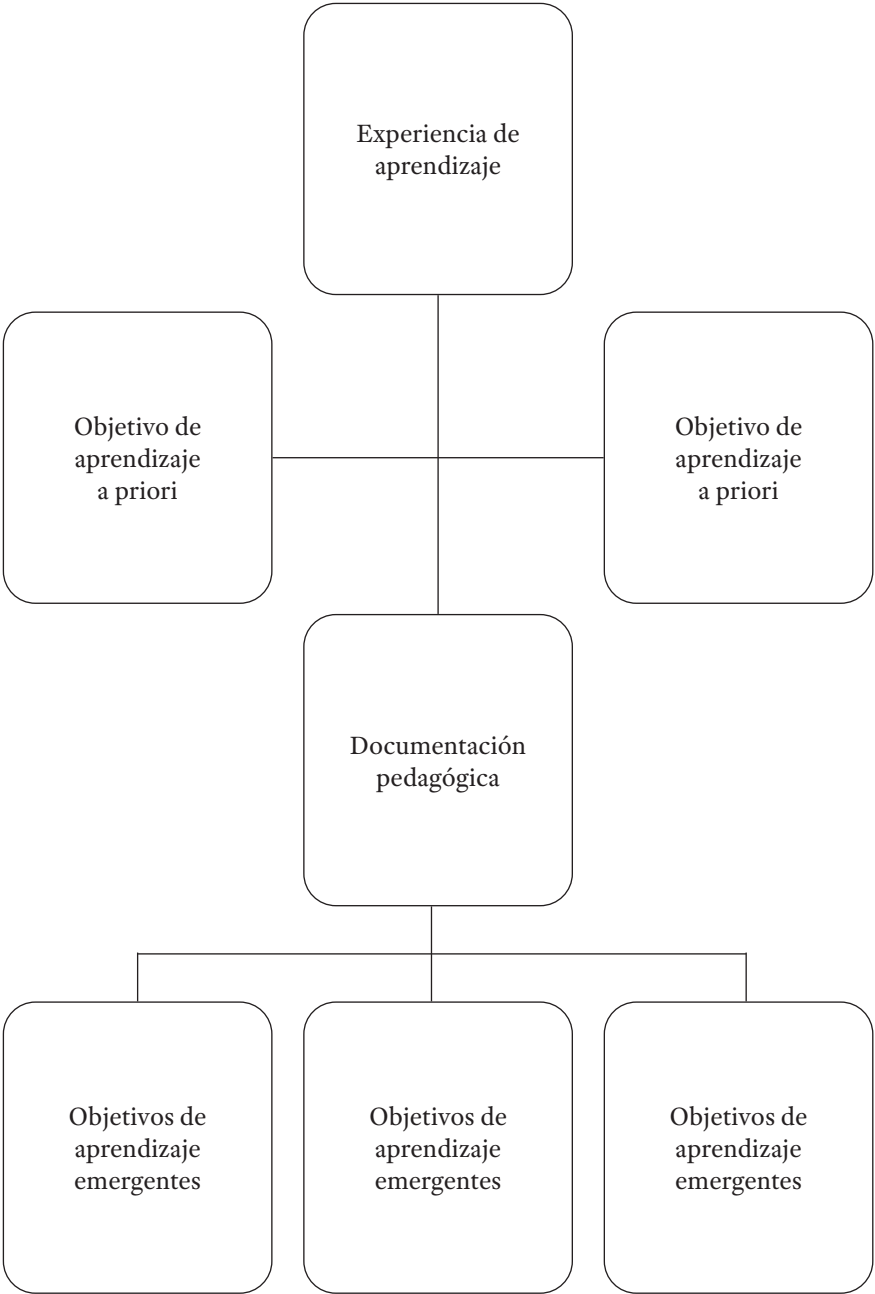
Experiencia de aprendizaje

Objetivo de aprendizaje a priori

Objetivo de aprendizaje a priori

Documentación pedagógica

Objetivos de aprendizaje emergentes

Objetivos de aprendizaje emergentes

Objetivos de aprendizaje emergentes